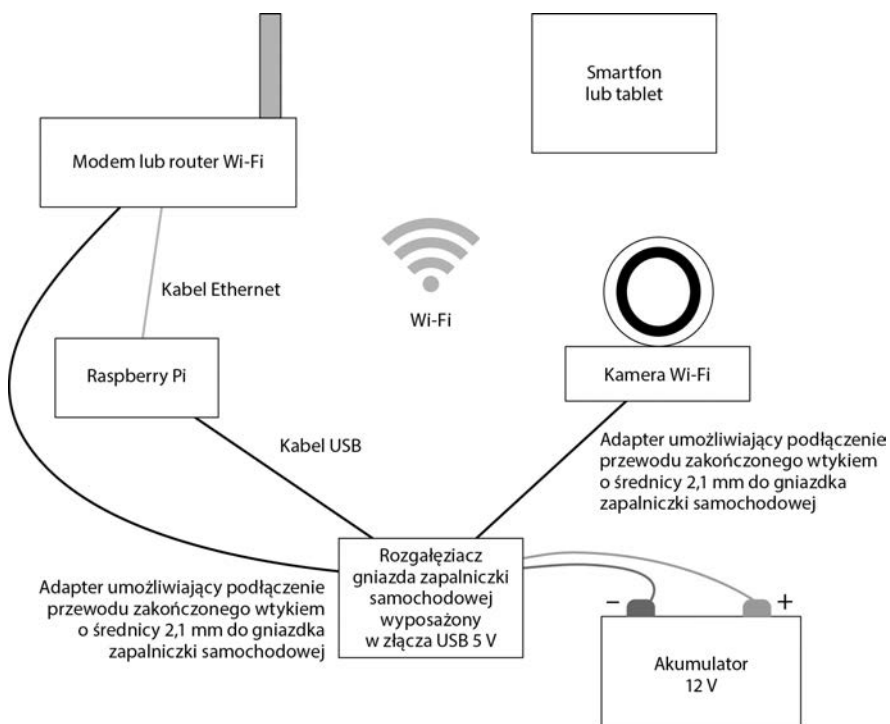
Smartfon lub tablet

Modem lub router Wi-Fi

Kabel Ethernet

Wi-Fi

Raspberry Pi

Kamera Wi-Fi

Kabel USB

Adapter umożliwiający podłączenie przewodu zakończonego wtykiem o średnicy 2,1 mm do gniazdka zapalniczki samochodowej

Rozgałęziacz gniazda zapalniczki samochodowej wyposażony w złącza USB 5 V

Adapter umożliwiający podłączenie przewodu zakończonego wtykiem o średnicy 2,1 mm do gniazdka zapalniczki samochodowej

–

+

Akumulator 12 V